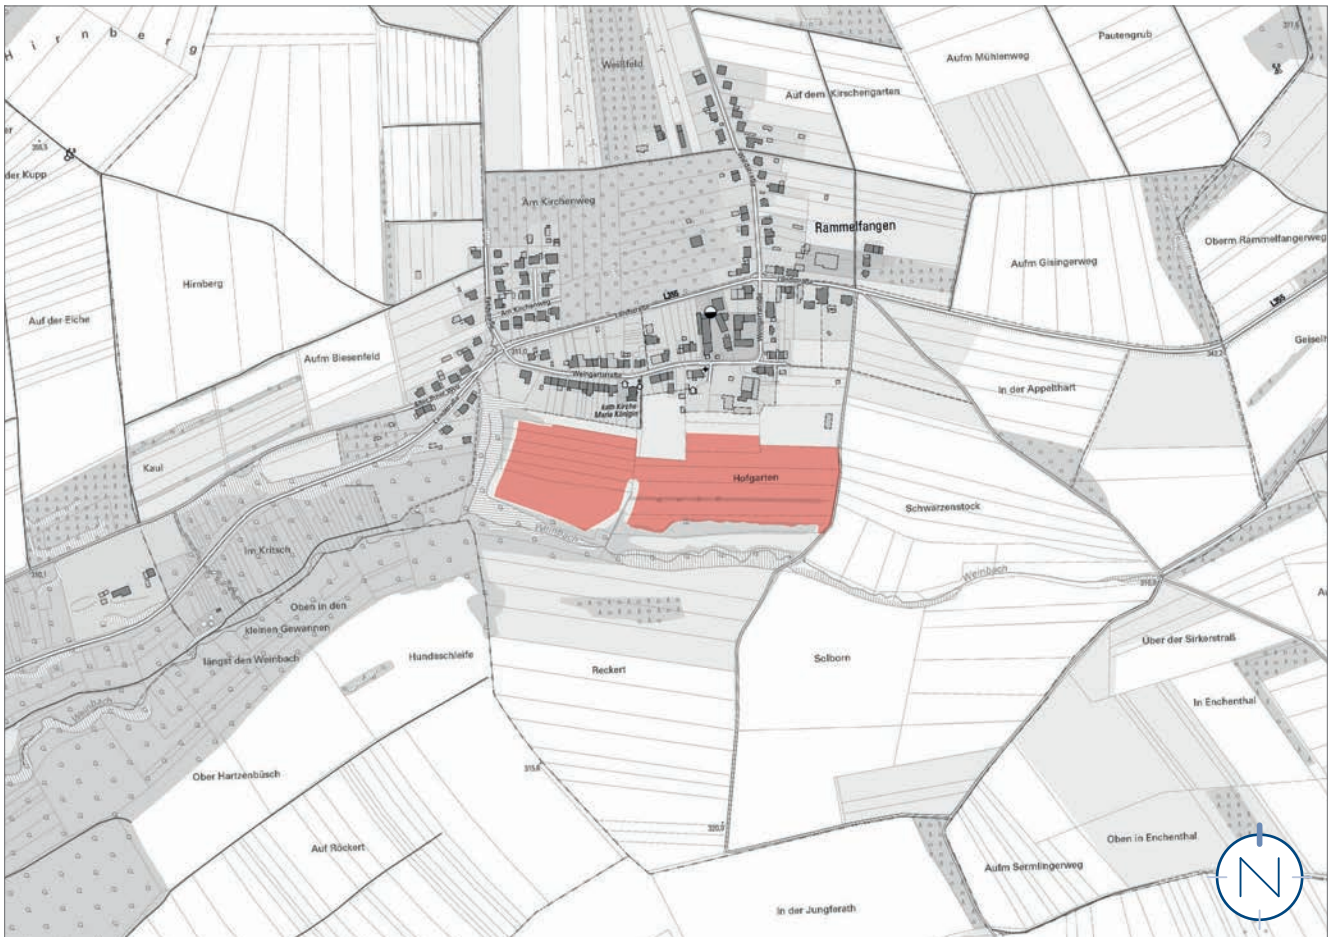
Hirnberg

der Kupp

Weißfeld

Aufm Mühlenweg

Pautengrub

Auf dem Kirchengarten

Am Kirchenweg

Rammelfangen

Oberm Rammelfangerweg

Aufm Gisingerweg

L355

Hirnberg

Auf der Eiche

Aufm Biesenfeld

Weingartenstraße

kath. Kirche Maria Königin

In der Appelthart

Kaul

Hofgarten

Schwarzenstock

Im Kritsch

Weinbach

Oben in den kleinen Gewannen

längst den Weinbach

Hundschleife

Reckert

Solborn

Über der Sirkerstraß

In Enchenthal

Ober Hartzenbüsch

Auf Röckert

Oben in Enchenthal

Aufm Sermlingerweg

In der Jungferath

N